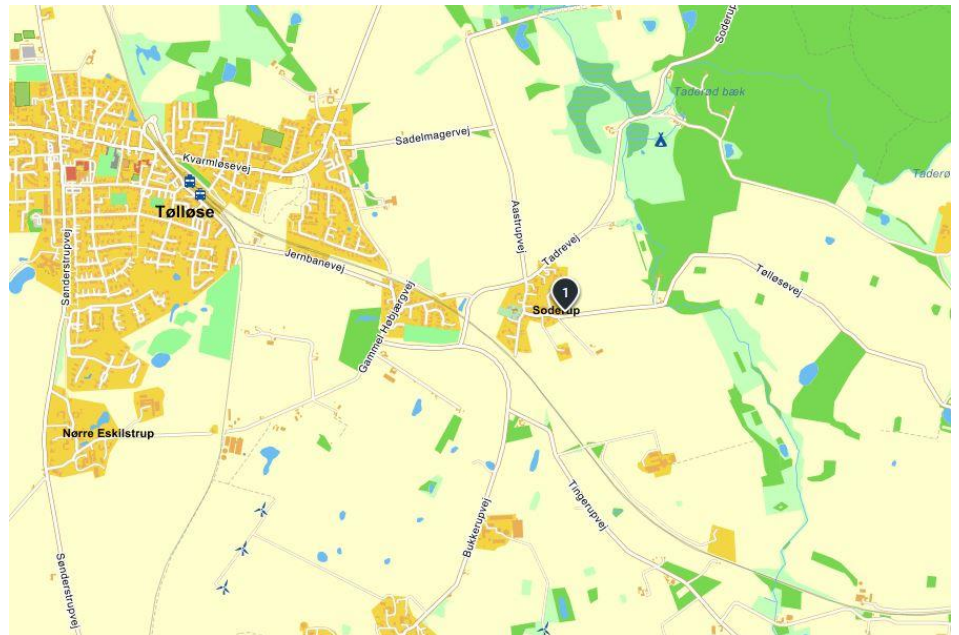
Soderup
Tadered bæk
Tadere
Sadelmagervej
Kvarmløsevej
Tølløse
Aastrupvej
Tadrevej
Jernbanevej
Tølløsevej
Sønderstrupvej
Gammel Højbjergvej
1
Soderup
Nørre Eskilstrup
Tingerupvej
Bukkerupvej
Sønderstrupvej